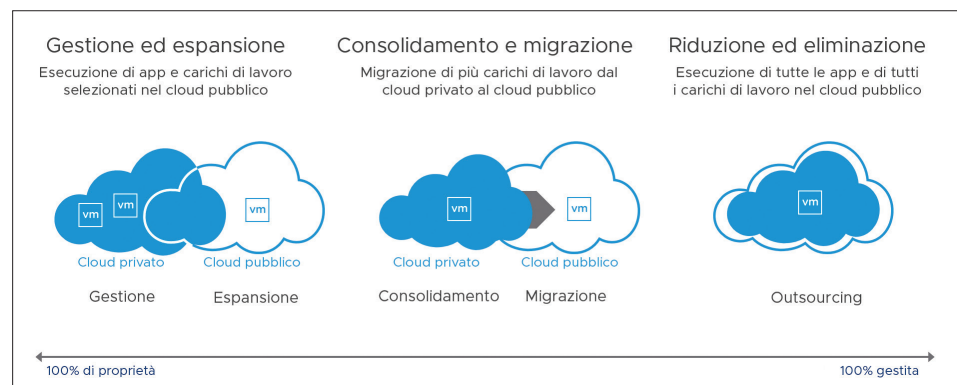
Gestione ed espansione
Esecuzione di app e carichi di lavoro selezionati nel cloud pubblico

vm
vm
vm
Cloud privato
Cloud pubblico
Gestione
Espansione

Consolidamento e migrazione
Migrazione di più carichi di lavoro dal cloud privato al cloud pubblico

vm
vm
Cloud privato
Cloud pubblico
Consolidamento
Migrazione

Riduzione ed eliminazione
Esecuzione di tutte le app e di tutti i carichi di lavoro nel cloud pubblico

vm
Outsourcing

100% di proprietà
100% gestita